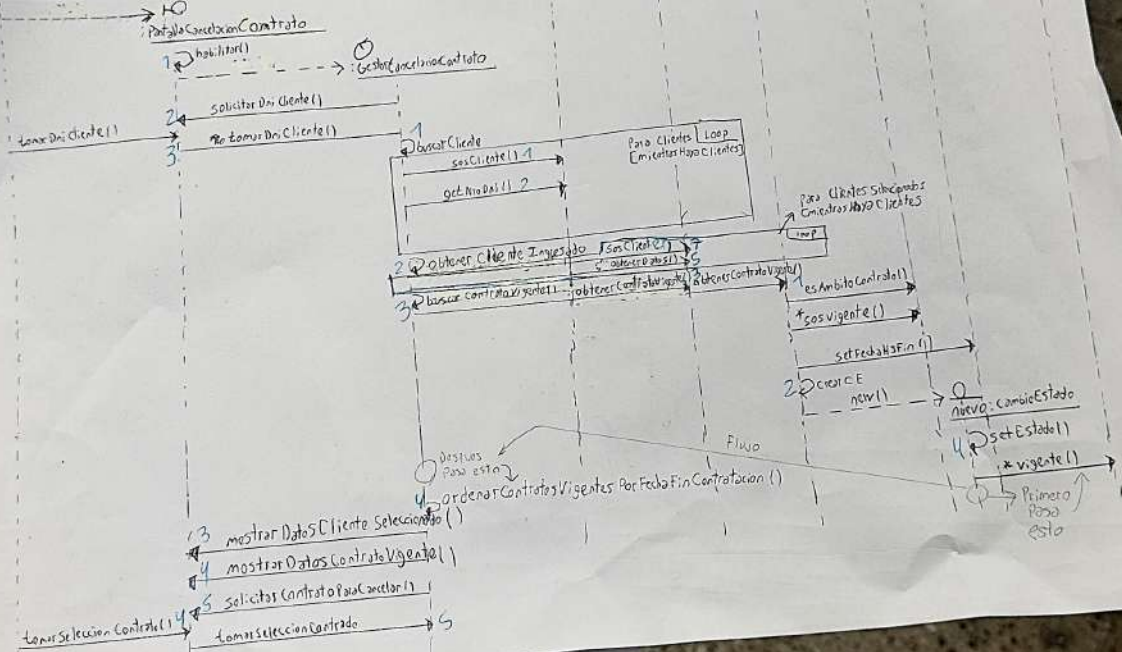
:PantallaCancelacionContrato

1 habilitar()

:GestorCancelacionContrato

2 solicitar Dni Cliente()

tomar Dni cliente()

3 tomar Dni Cliente()

1 buscar Cliente

sosCliente() 1

getMisDatos() 2

Para Clientes Loop
[mientras Haya Clientes]

Para Clientes Seleccionados
[mientras Haya Clientes]

Loop

2 obtener Cliente Ingresado

sosCliente() 1

obtenerDatos() 2

3 buscar contratoVigente()

obtener ContratoVigente()

obtener ContratoVigente()

1 esAmbitoContrato()

* sosvigente()

setFechaHsFin()

2 crearCE

new()

nuevo: CambioEstado

4 setEstado()

* vigente()

Despues Paso esto

Flujo

4 ordenarContratosVigentes Por FechaFinContratacion ()

Primero Paso esto

3 mostrar Datos Cliente Seleccionado()

4 mostrar Datos Contrato Vigente()

5 solicitar Contrato Para Cancelar()

tomar Seleccion Contrato() 4

tomar seleccion Contrato

5